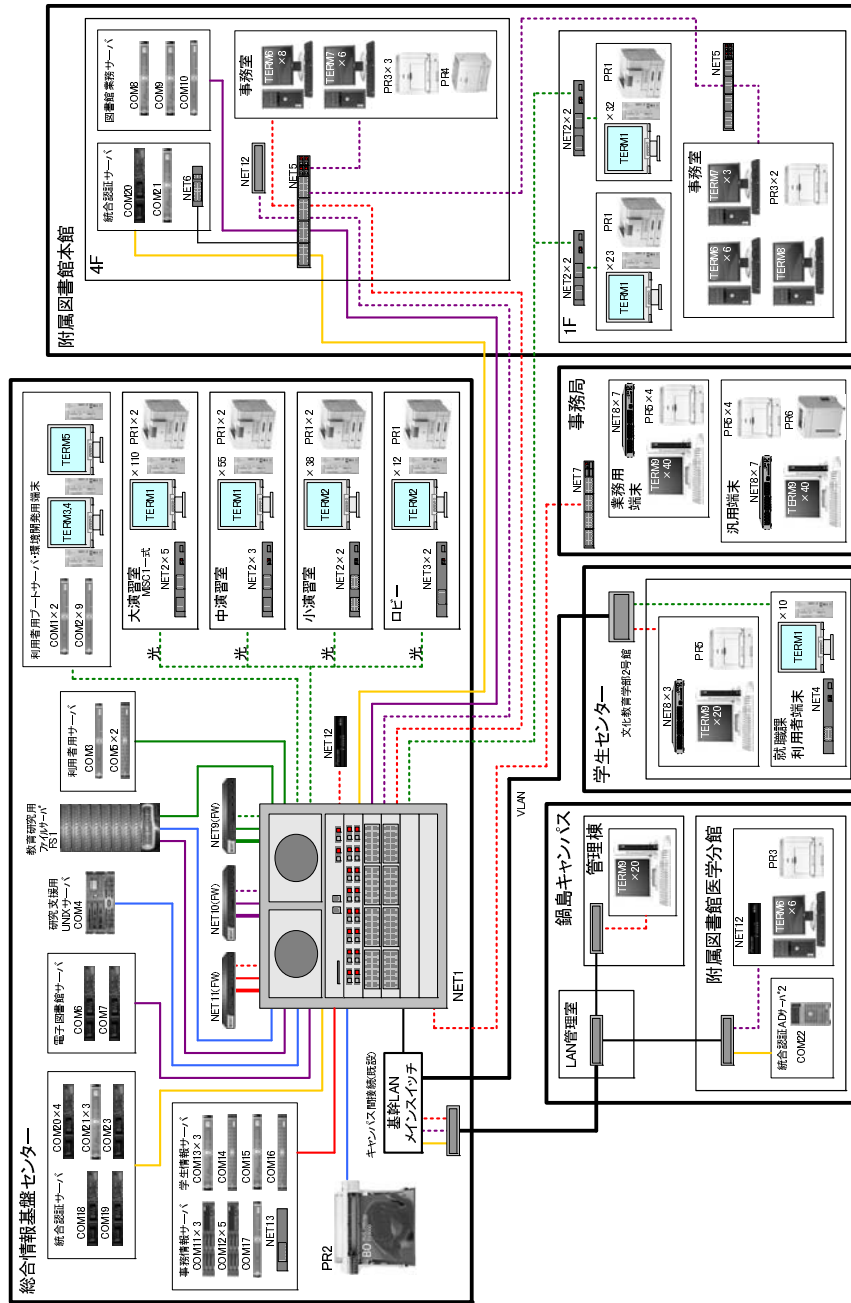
附属図書館本館
4F
図書館業務サーバ
COM8
COM9
COM10
統合認証サーバ
COM20
COM21
NET6
事務室
TERM6 ×8
TERM7 ×6
PR3×3
PR4
NET 12
NET5
1F
NET2×2
×32
TERM1
PR1
NET2×2
×23
TERM1
PR1
NET5
事務室
TERM7 ×3
PR3×2
TERM6 ×6
TERM8

総合情報基盤センター
利用者用ブートサーバ・環境開発用端末
TERM5
TERM34
COM1×2
COM2×9
大演習室
MSC1一式
TERM1
×110
PR1×2
NET2×5
中演習室
TERM1
×55
PR1×2
NET2×3
小演習室
TERM2
×38
PR1×2
NET2×2
ロビー
TERM2
×12
PR1
NET3×2
光
光
光
光
利用者用サーバ
COM3
COM5×2
教育研究用ファイルサーバ
FS1
研究支援用UNIXサーバ
COM4
NET9(FW)
NET10(FW)
NET11(FW)
NET 12
電子図書館サーバ
COM6
COM7
統合認証サーバ
COM20×4
COM21×3
COM23
COM18
COM19
事務情報サーバ
COM11×3
COM12×5
COM17
学生情報サーバ
COM13×3
COM14
COM15
COM16
NET13
PR2
NET1
キャンパス間接続(既設)
基幹LAN
メインスイッチ
VLAN

事務局
NET7
業務用端末
NET8×7
PR5×4
TERM9 ×40
汎用端末
NET8×7
PR5×4
PR6
TERM9 ×40

学生センター
文化教育学部2号館
NET8×3
TERM9 ×20
PR5
TERM1
×10
就職課利用者端末
NET4

鍋島キャンパス
管理棟
TERM9 ×20
LAN管理室
附属図書館医学分館
PR3
NET12
TERM6 ×6
統合認証ADサーバ2
COM22